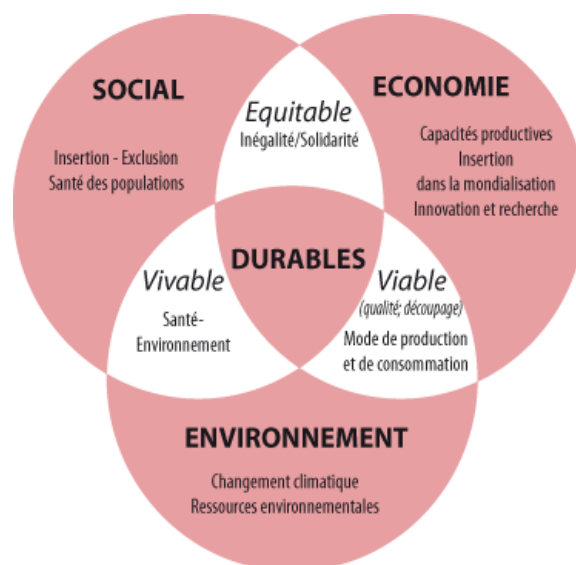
SOCIAL

Insertion - Exclusion
Santé des populations

Equitable
Inégalité/Solidarité

ECONOMIE

Capacités productives
Insertion
dans la mondialisation
Innovation et recherche

Vivable
Santé-Environnement

DURABLES

Viable
(qualité; découpage)
Mode de production et de consommation

ENVIRONNEMENT

Changement climatique
Ressources environnementales